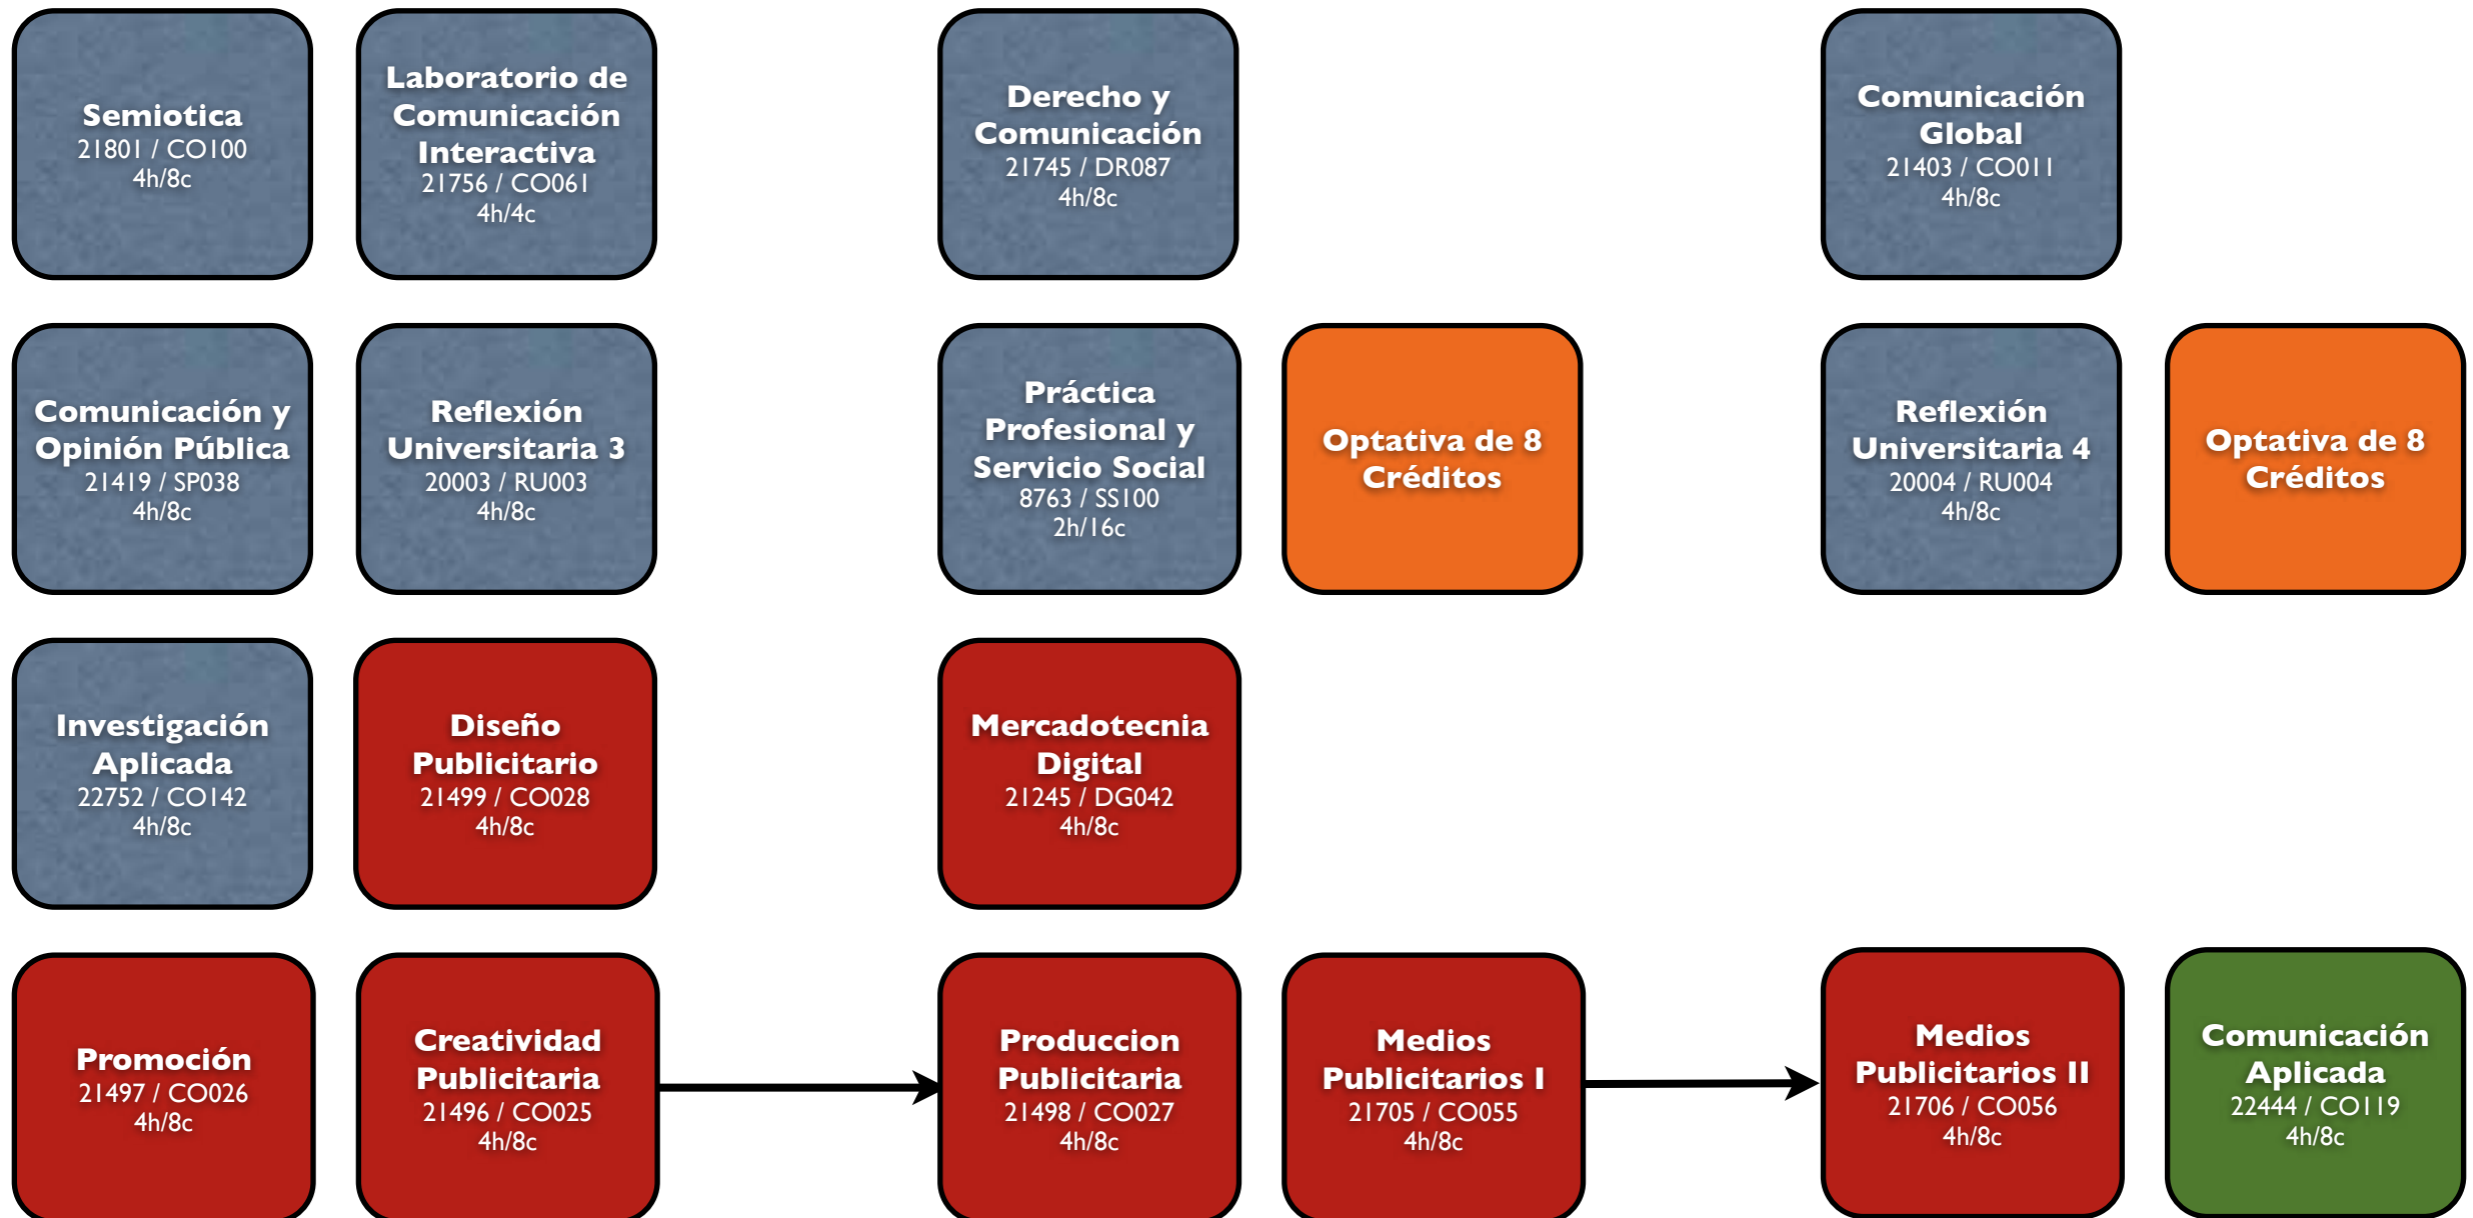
Semiotica
21801 / CO100
4h/8c

Laboratorio de Comunicación Interactiva
21756 / CO061
4h/4c

Derecho y Comunicación
21745 / DR087
4h/8c

Comunicación Global
21403 / CO011
4h/8c

Comunicación y Opinión Pública
21419 / SP038
4h/8c

Reflexión Universitaria 3
20003 / RU003
4h/8c

Práctica Profesional y Servicio Social
8763 / SS100
2h/16c

Optativa de 8 Créditos

Reflexión Universitaria 4
20004 / RU004
4h/8c

Optativa de 8 Créditos

Investigación Aplicada
22752 / CO142
4h/8c

Diseño Publicitario
21499 / CO028
4h/8c

Mercadotecnia Digital
21245 / DG042
4h/8c

Promoción
21497 / CO026
4h/8c

Creatividad Publicitaria
21496 / CO025
4h/8c

Produccion Publicitaria
21498 / CO027
4h/8c

Medios Publicitarios I
21705 / CO055
4h/8c

Medios Publicitarios II
21706 / CO056
4h/8c

Comunicación Aplicada
22444 / CO119
4h/8c